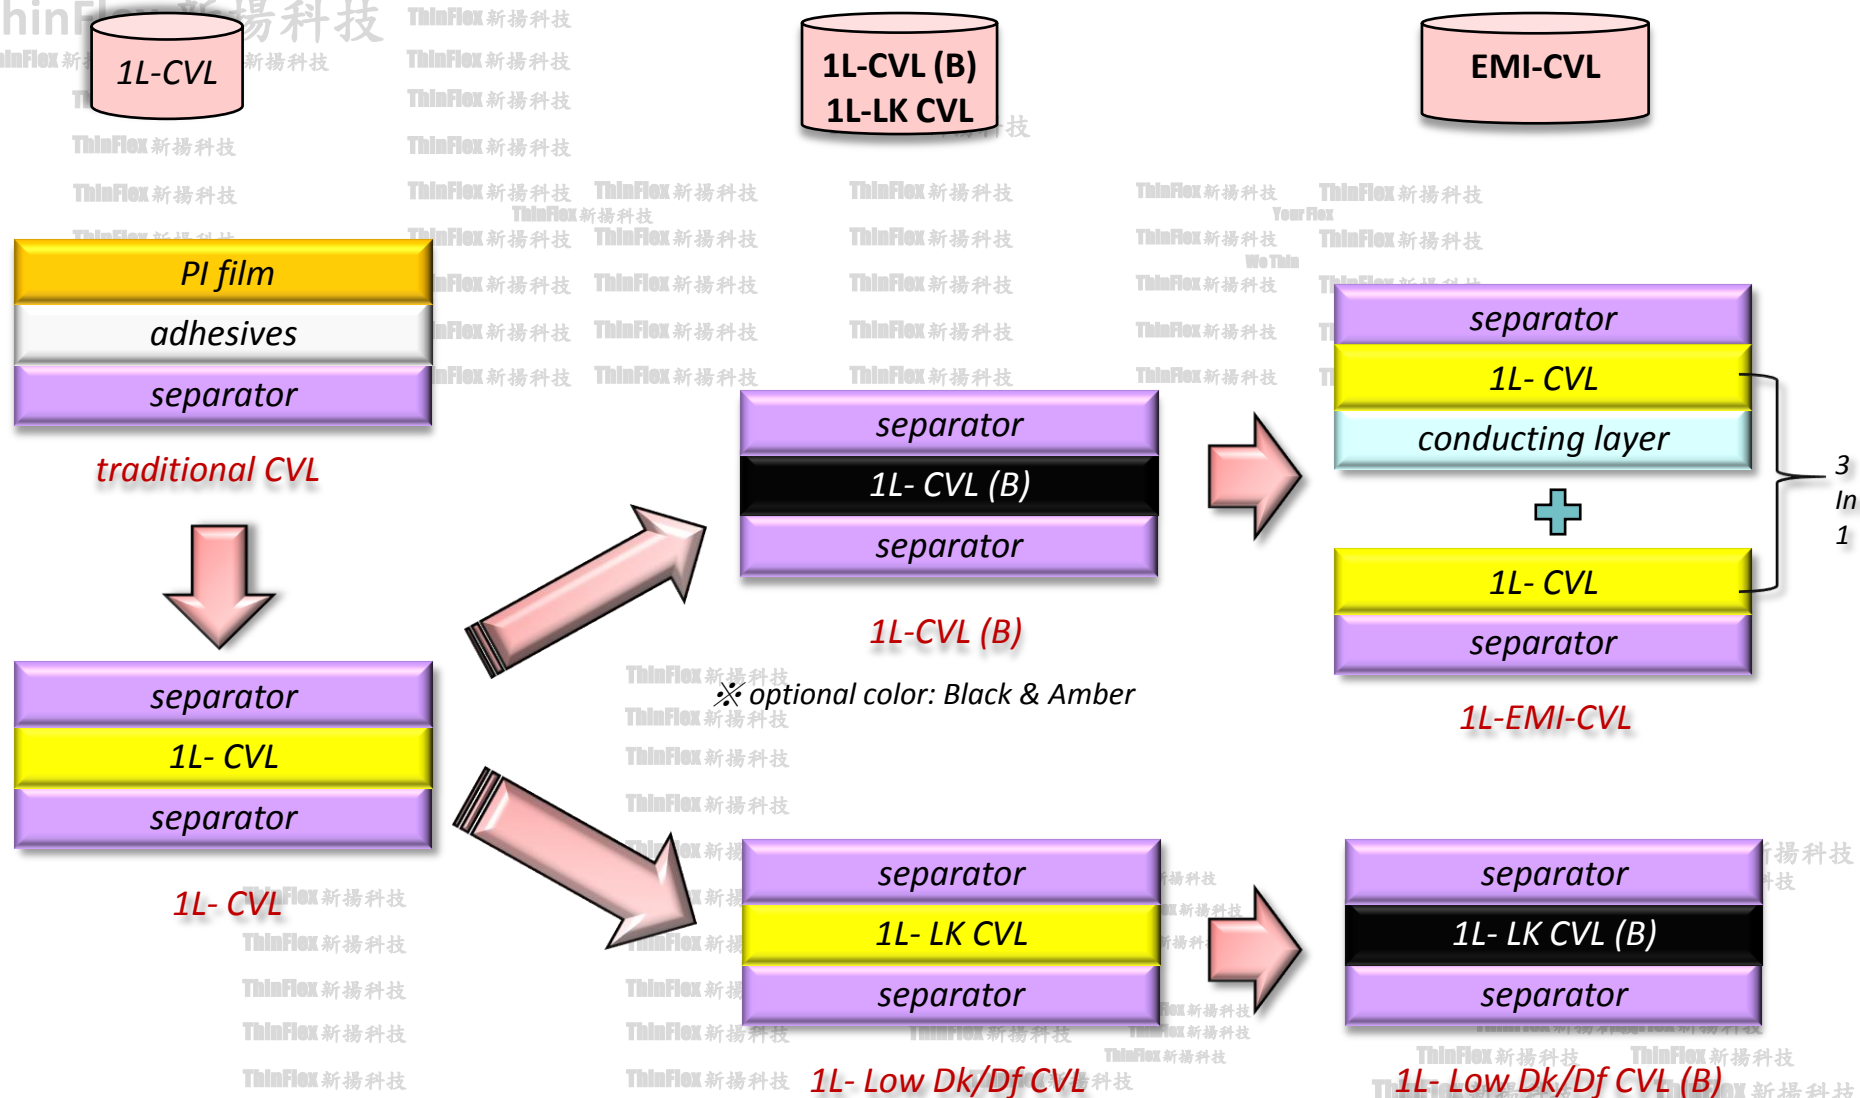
1L-CVL

1L-CVL (B)
1L-LK CVL

EMI-CVL

PI film
adhesives
separator

traditional CVL

separator
1L- CVL
separator

1L- CVL

separator
1L- CVL (B)
separator

1L-CVL (B)

※optional color: Black & Amber

separator
1L- LK CVL
separator

1L- Low Dk/Df CVL

separator
1L- CVL
conducting layer
+
1L- CVL
separator

3
In
1

1L-EMI-CVL

separator
1L- LK CVL (B)
separator

1L- Low Dk/Df CVL (B)

ThinFlex新揚科技